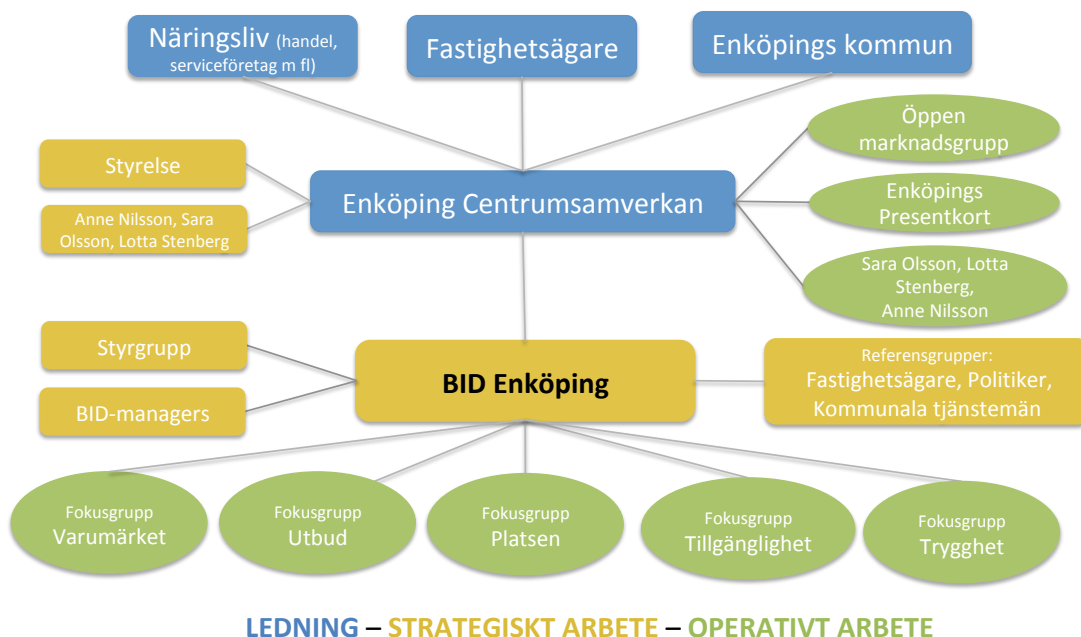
Näringsliv (handel, serviceföretag m fl)

Fastighetsägare

Enköpings kommun

Styrelse

Anne Nilsson, Sara Olsson, Lotta Stenberg

Enköping Centrumsamverkan

Öppen marknadsgrupp

Enköpings Presentkort

Sara Olsson, Lotta Stenberg, Anne Nilsson

Styrgrupp

BID-managers

BID Enköping

Referensgrupper: Fastighetsägare, Politiker, Kommunala tjänstemän

Fokusgrupp Varumärket

Fokusgrupp Utbud

Fokusgrupp Platsen

Fokusgrupp Tillgänglighet

Fokusgrupp Trygghet

LEDNING – STRATEGISKT ARBETE – OPERATIVT ARBETE